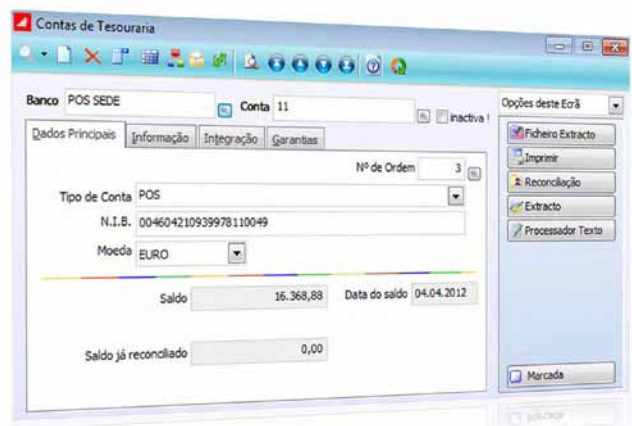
Contas de Tesouraria

Banco POS SEDE
Conta 11
Inactiva !

Dados Principais
Informação
Integração
Garantias

Nº de Ordem 3

Tipo de Conta POS
N.I.B. 004604210939978110049
Moeda EURO

Saldo 16.368,88
Data do saldo 04.04.2012

Saldo já reconciliado 0,00

Opções deste Ecrã
Ficheiro Extracto
Imprimir
Reconciliação
Extracto
Processador Texto

Marcada